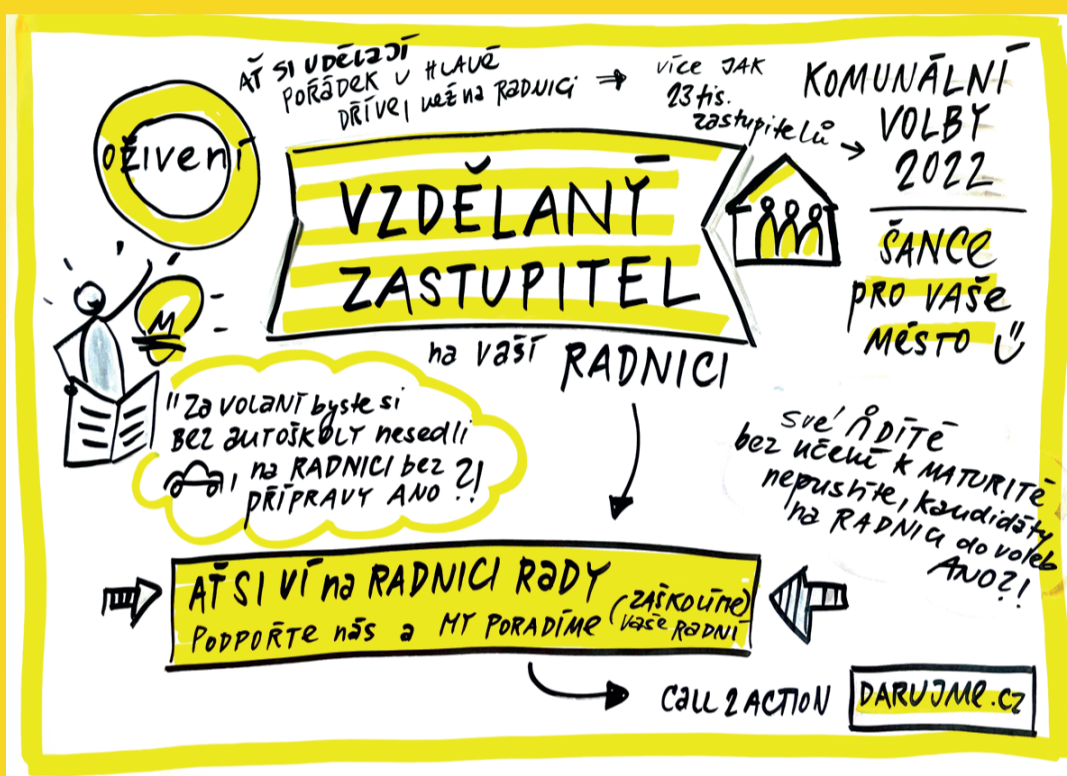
AŤ SI UDĚLAJÍ POŘÁDEK V HLAVĚ DŘÍVE, NEŽ NA RADNICI ⇒ VÍCE JAK 23 tis. zastupitelů →

KOMUNÁLNÍ VOLBY 2022

oživení

VZDĚLANÝ ZASTUPITEL

na vaší RADNICI

ŠANCE PRO VAŠE MĚSTO

"Za volant byste si bez autoškoly nesedli, na RADNICI bez PŘÍPRAVY ANO ?!

své DÍTĚ bez učení k MATURITĚ nepustíte, kandidáty na RADNICI do voleb ANO?!

AŤ SI VÍ na RADNICI RADY
PODPOŘTE nás a MY PORADÍME (zaškolíme) vaše radní

CALL 2 ACTION DARUJME.CZ